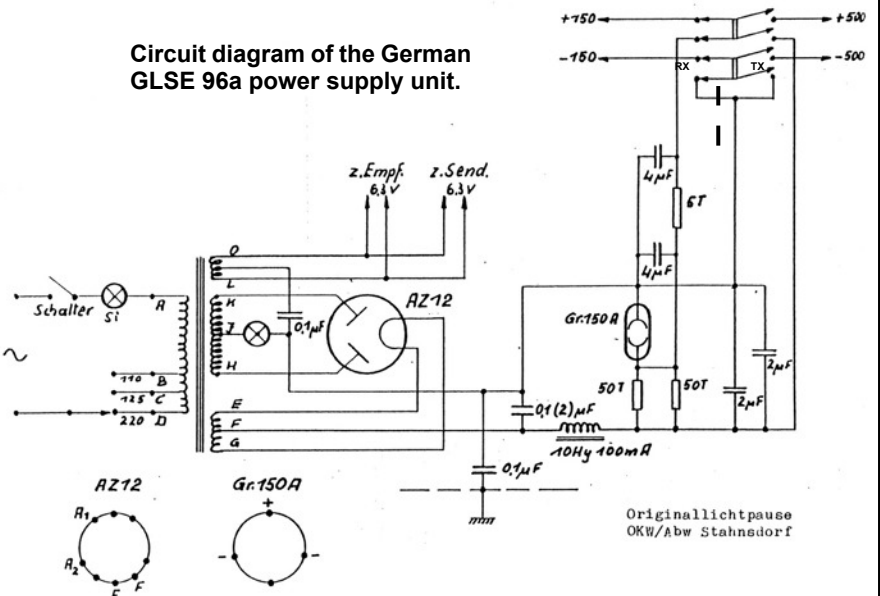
Circuit diagram of the German GLSE 96a power supply unit.

+750
+500
-150
-500
RX
TX

z.Empf.
6,3 V
z.Send.
6,3 V

O
L
K
J
H
E
F
G

Schalter
Si
A
110 B
125 C
220 D

0,1μF
AZ12

4μF
6T
4μF
Gr.150A
50T
50T
2μF
2μF
0,1(2)μF
10Hy 100mA
0,1μF

AZ12
$A_1$
$A_2$
F
F
Gr.150A
+
-
-

Originallichtpause
OKW/Abw Stahnsdorf